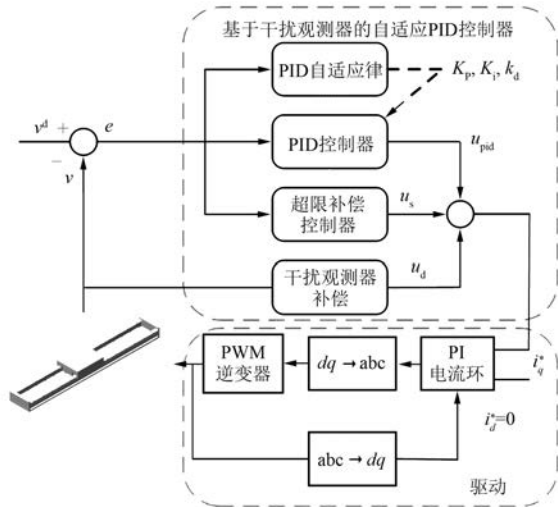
基于干扰观测器的自适应PID控制器

PID自适应律

$K_p, K_i, k_d$

$v^d$ + $e$

−

$v$

PID控制器

$u_{pid}$

超限补偿控制器

$u_s$

干扰观测器补偿

$u_d$

PWM逆变器

$dq \rightarrow abc$

PI电流环

$i_q^*$

$i_d^*=0$

$abc \rightarrow dq$

驱动